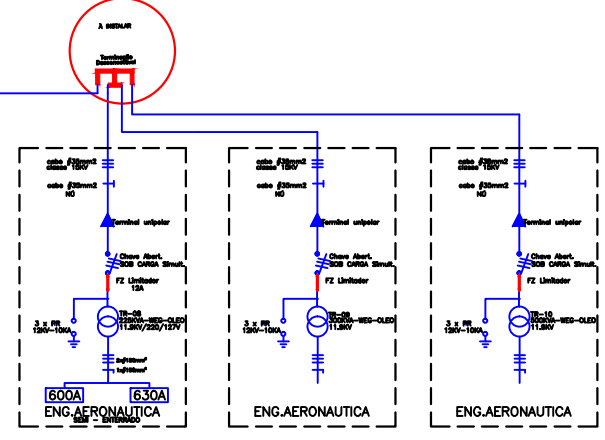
A INSTALAR

Terminação Desconectável

cabo ∅35mm2
classe 15KV

cabo ∅35mm2
NU

Terminal unipolar

Chave Abert.
SOB CARGA Simult.

FZ Limitador
12A

3 x PR
12KV-10KA

TR-08
225KVA-WEG-OLEO
11,9KV/220/127V

3x∅185mm²
1x∅185mm²

600A

630A

ENG.AERONAUTICA
SEMI - ENTERRADO

cabo ∅35mm2
classe 15KV

cabo ∅35mm2
NU

Terminal unipolar

Chave Abert.
SOB CARGA Simult.

FZ Limitador

3 x PR
12KV-10KA

TR-09
300KVA-WEG-OLEO
11,9KV

ENG.AERONAUTICA

cabo ∅35mm2
classe 15KV

cabo ∅35mm2
NU

Terminal unipolar

Chave Abert.
SOB CARGA Simult.

FZ Limitador

3 x PR
12KV-10KA

TR-10
500KVA-WEG-OLEO
11,9KV

ENG.AERONAUTICA